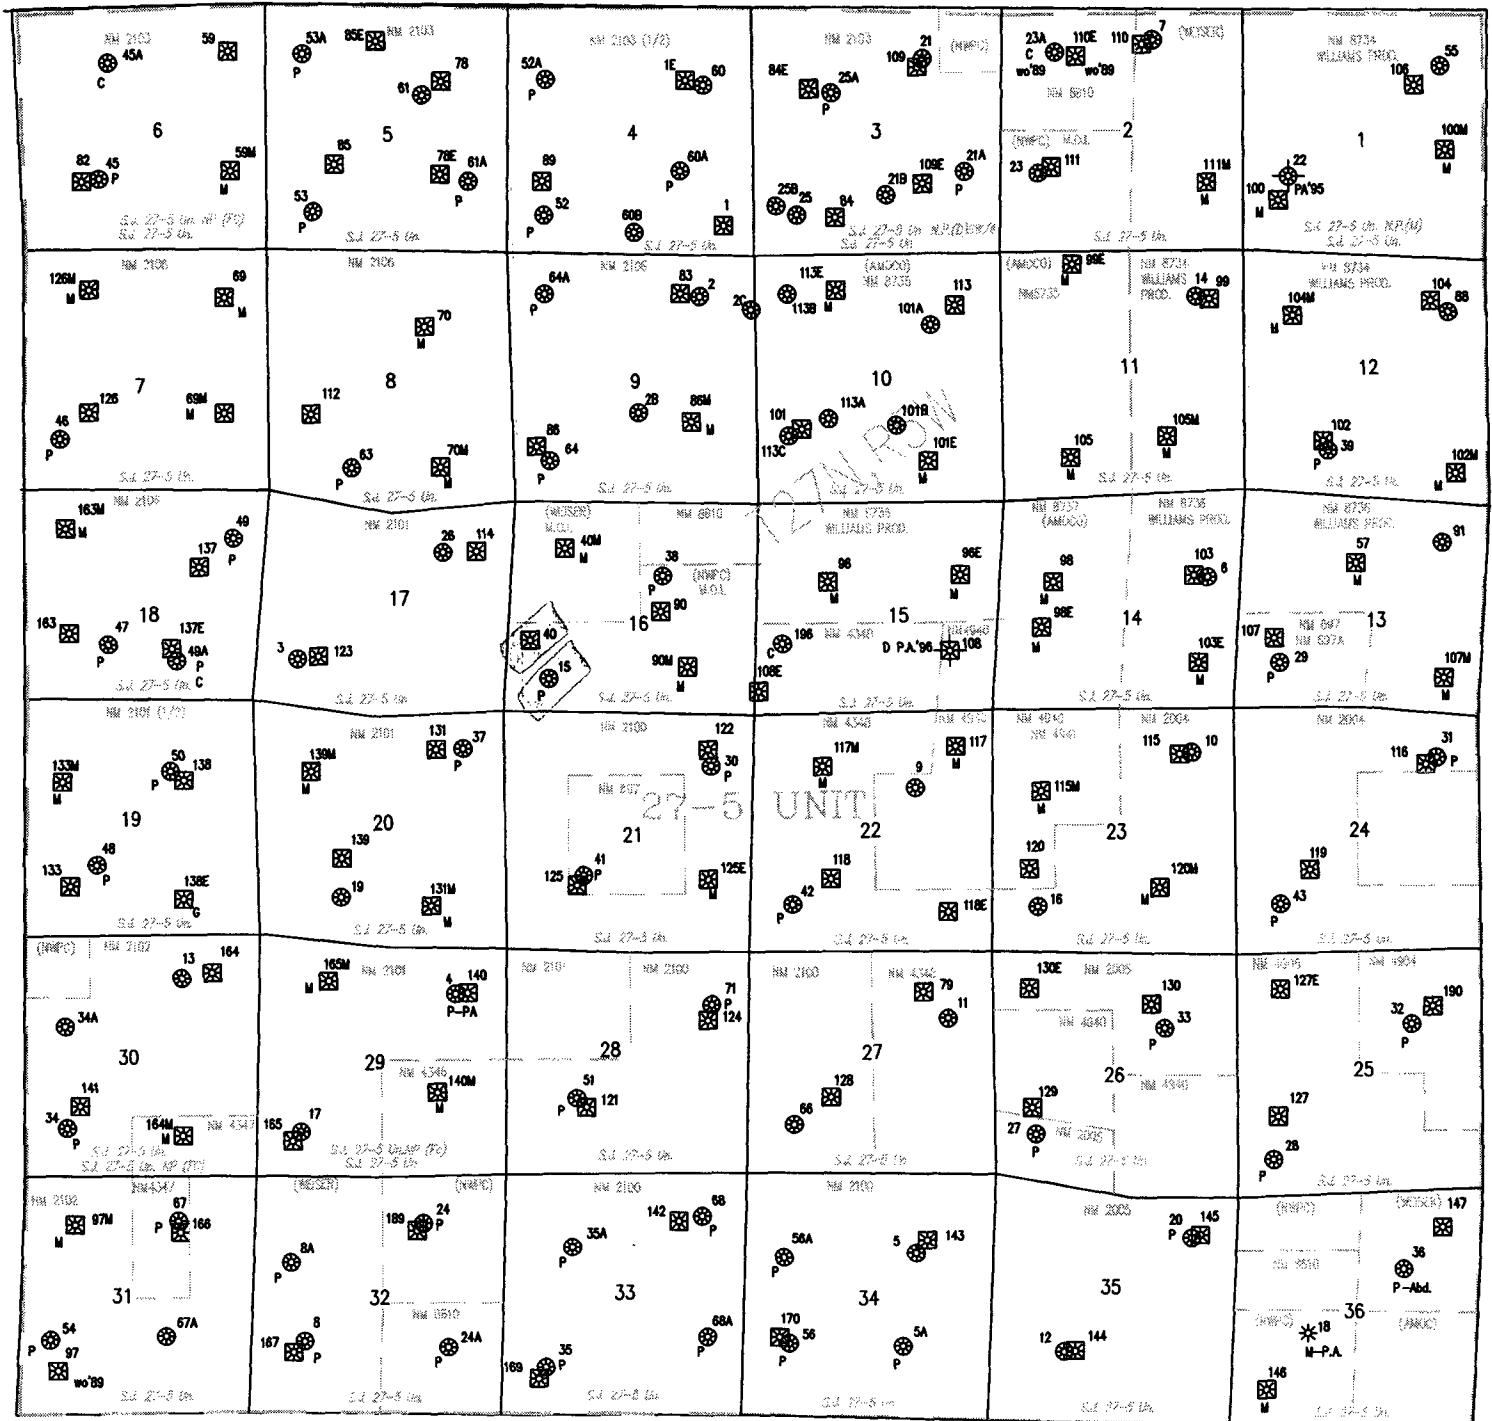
NM 2102
45A
C
59
6
82 45
P
59M
M
S.J. 27-5 Un. NP (Fc)
S.J. 27-5 Un.

53A
P
85E
NM 2103
78
61
5
85
78E
61A
P
53
P
S.J. 27-5 Un.

NM 2103 (1/2)
52A
P
1E
60
4
89
60A
P
52
P
60B
1
S.J. 27-5 Un.

NM 2103
84E
25A
P
109
21
(NMPC)
3
25B
25
84
21B
109E
21A
P
S.J. 27-5 Un. N.P.(D)E.W./4
S.J. 27-5 Un.

23A
C
wo'89
110E
wo'89
110
7
(MESER)
NM 6610
(NMPC) M.O.I.
2
23
111
111M
M
S.J. 27-5 Un.

NM 8734
WILLIAMS PROD.
106
55
1
100M
M
22
PA'95
100
M
S.J. 27-5 Un. N.P.(M)
S.J. 27-5 Un.

NM 2106
126M
M
69
M
7
46
P
126
69M
M
S.J. 27-5 Un.

NM 2106
70
M
8
112
63
P
70M
M
S.J. 27-5 Un.

NM 2106
64A
P
83
2
20
9
2B
86M
M
86
64
S.J. 27-5 Un.

113E
113B
(AMOCO)
NM 8735
113
101A
10
101
113C
113A
101B
101E
M
S.J. 27-5 Un.
T27N ROW

(AMOCO)
NM8735
99E
M
NM 8734
WILLIAMS PROD.
14
99
11
105
105M
M
S.J. 27-5 Un.

NM 8734
WILLIAMS PROD.
104M
M
104
88
12
102
39
P
102M
M
S.J. 27-5 Un.

163M
M
NM 2106
49
P
137
18
163
47
P
137E
49A
P
C
S.J. 27-5 Un.

NM 2101
26
114
17
3
123
S.J. 27-5 Un.

(MESER)
M.O.I.
40M
M
NM 6610
38
P
(NMPC)
M.O.I.
90
16
40
15
90M
M
S.J. 27-5 Un.

NM 8735
WILLIAMS PROD.
96
M
96E
M
15
196
C
NM 4340
108E
D P.A.'96
NM4340
108
S.J. 27-5 Un.

NM 8737
(AMOCO)
98
M
98E
M
14
NM 8736
WILLIAMS PROD.
103
6
103E
M

NM 8736
WILLIAMS PROD.
57
M
91
107
NM 647
NM 697A
29
P
13
107M
M
S.J. 27-5 Un.

NM 2101 (1/2)
133M
M
50
P
138
19
48
P
133
138E
G
S.J. 27-5 Un.

NM 2101
139M
M
131
37
P
20
139
19
131M
M
S.J. 27-5 Un.

NM 2100
122
30
P
NM 697
27-5 UNIT
21
41
125
P
125E
M
S.J. 27-5 Un.

NM 4340
117M
M
NM 4340
117
M
9
22
118
42
P
118E
S.J. 27-5 Un.

NM 4340
NM 4340
115M
M
NM 2004
115
10
23
120
16
120M
M
S.J. 27-5 Un.

NM 2004
116
31
P
24
119
43
P
S.J. 27-5 Un.

(NMPC)
NM 2102
13
164
34A
30
141
34
P
164M
M
NM 4347
S.J. 27-5 Un.
S.J. 27-5 Un. NP (Fc)

165M
M
NM 2101
4
140
P-PA
29
NM 4346
140M
M
165
17
S.J. 27-5 Un.NP (Fc)
S.J. 27-5 Un.

NM 2101
NM 2100
71
P
124
28
51
P
121
S.J. 27-5 Un.

NM 2100
NM 4340
79
11
27
128
66
S.J. 27-5 Un.

130E
NM 2005
130
33
P
NM 4340
26
NM 4340
129
27
P
NM 2005
S.J. 27-5 Un.

NM 4905
127E
NM 4904
32
P
190
25
127
28
P
S.J. 27-5 Un.

NM 2102
NM4347
97M
M
67
P
166
31
54
P
97
wo'89
67A
S.J. 27-5 Un.

(MESER)
(NMPC)
189
24
P
8A
P
32
NM 6610
167
8
P
24A
P
S.J. 27-5 Un.

NM 2100
142
68
P
35A
P
33
68A
P
169
35
P
S.J. 27-5 Un.

NM 2100
56A
P
5
143
34
170
56
P
5A
P
S.J. 27-5 Un.

NM 2005
20
P
145
35
12
144
S.J. 27-5 Un.

(NMPC)
(MESER)
147
NM 6610
36
P-Abd.
36
(NMPC)
18
M-P.A.
(AMOC)
146
M
S.J. 27-5 Un.